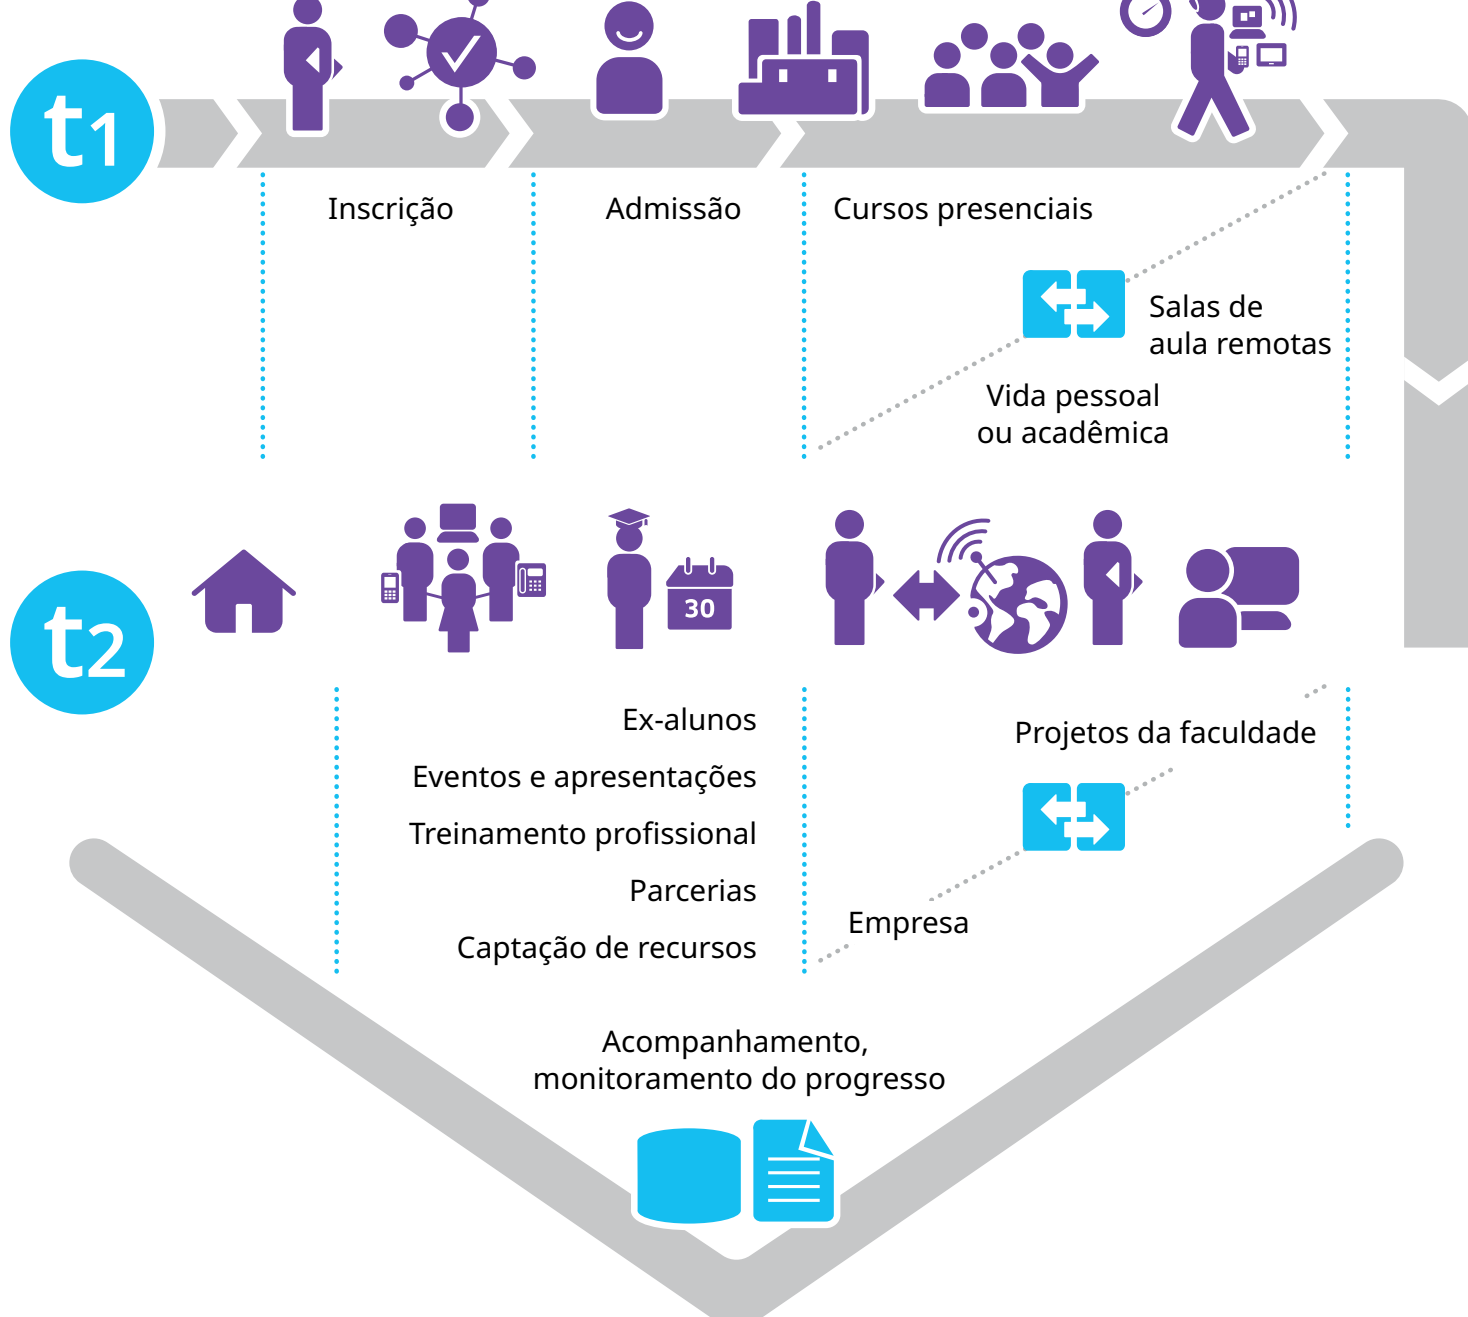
t1

Inscrição

Admissão

Cursos presenciais

Salas de aula remotas

Vida pessoal ou acadêmica

t2

30

Ex-alunos

Eventos e apresentações

Treinamento profissional

Parcerias

Captação de recursos

Projetos da faculdade

Empresa

Acompanhamento, monitoramento do progresso